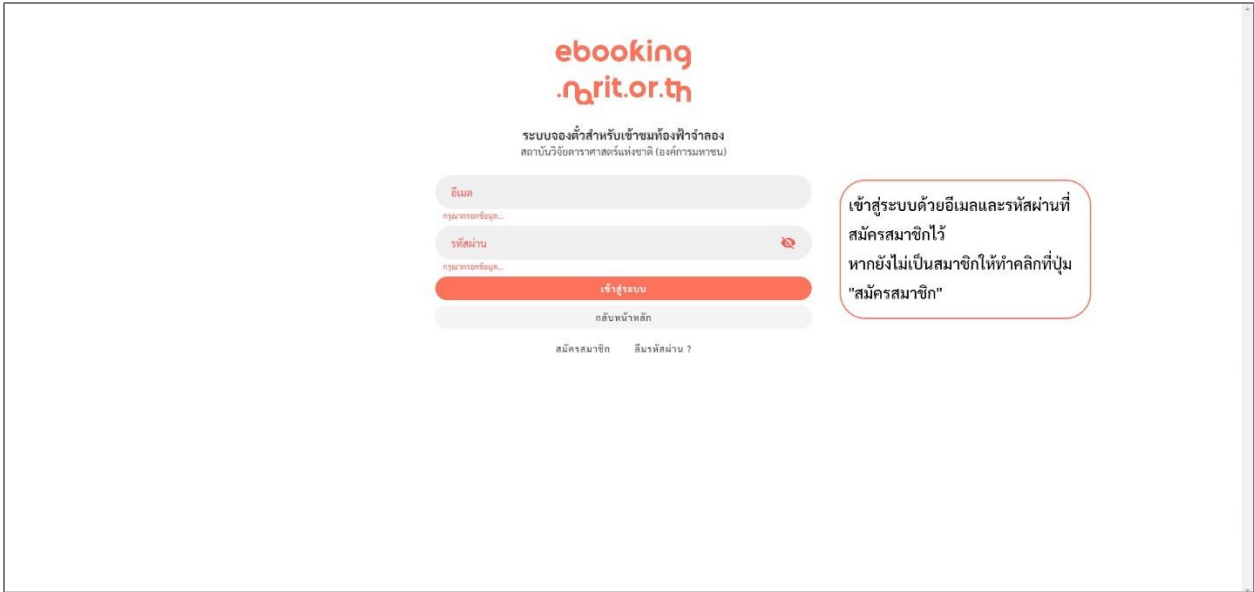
ebooking
.narit.or.th

ระบบจองตั๋วสำหรับเข้าชมท้องฟ้าจำลอง
สถาบันวิจัยดาราศาสตร์แห่งชาติ (องค์การมหาชน)

อีเมล
กรุณากรอกข้อมูล...
รหัสผ่าน
กรุณากรอกข้อมูล...
เข้าสู่ระบบ
กลับหน้าหลัก
สมัครสมาชิก ลืมรหัสผ่าน ?

เข้าสู่ระบบด้วยอีเมลและรหัสผ่านที่สมัครสมาชิกไว้
หากยังไม่เป็นสมาชิกให้ทำคลิกที่ปุ่ม "สมัครสมาชิก"